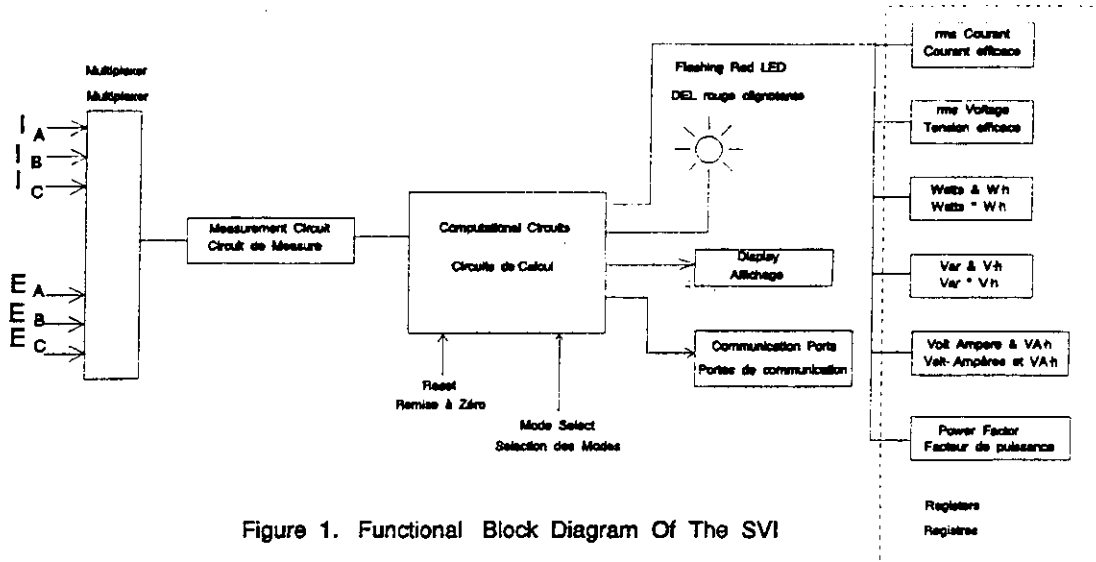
Multiplexer
Multiplexer

I A
I B
I C

E A
E B
E C

Measurement Circuit
Circuit de Mesure

Computational Circuits
Circuits de Calcul

Reset
Remise à Zéro

Mode Select
Selection des Modes

Flashing Red LED
DEL rouge clignotante

Display
Affichage

Communication Ports
Portes de communication

rms Courant
Courant efficace

rms Voltage
Tension efficace

Watts & W·h
Watts * W·h

Var & V·h
Var * V·h

Volt Ampere & VA·h
Volt-Ampères et VA·h

Power Factor
Facteur de puissance

Registers
Registres

Figure 1. Functional Block Diagram Of The SVI